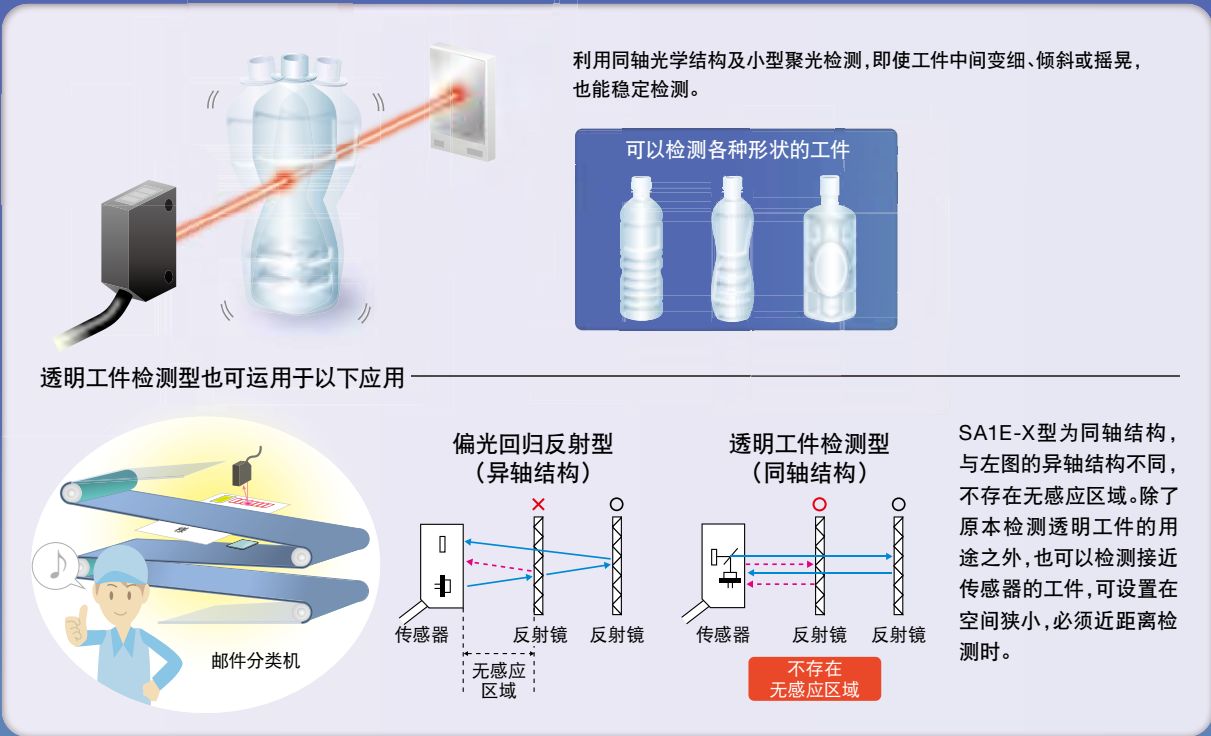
利用同轴光学结构及小型聚光检测，即使工件中间变细、倾斜或摇晃，也能稳定检测。

可以检测各种形状的工件

透明工件检测型也可运用于以下应用

邮件分类机

偏光回归反射型
（异轴结构）

传感器
反射镜
反射镜
无感应区域

透明工件检测型
（同轴结构）

传感器
反射镜
反射镜
不存在无感应区域

SA1E-X型为同轴结构，与左图的异轴结构不同，不存在无感应区域。除了原本检测透明工件的用途之外，也可以检测接近传感器的工件，可设置在空间狭小，必须近距离检测时。